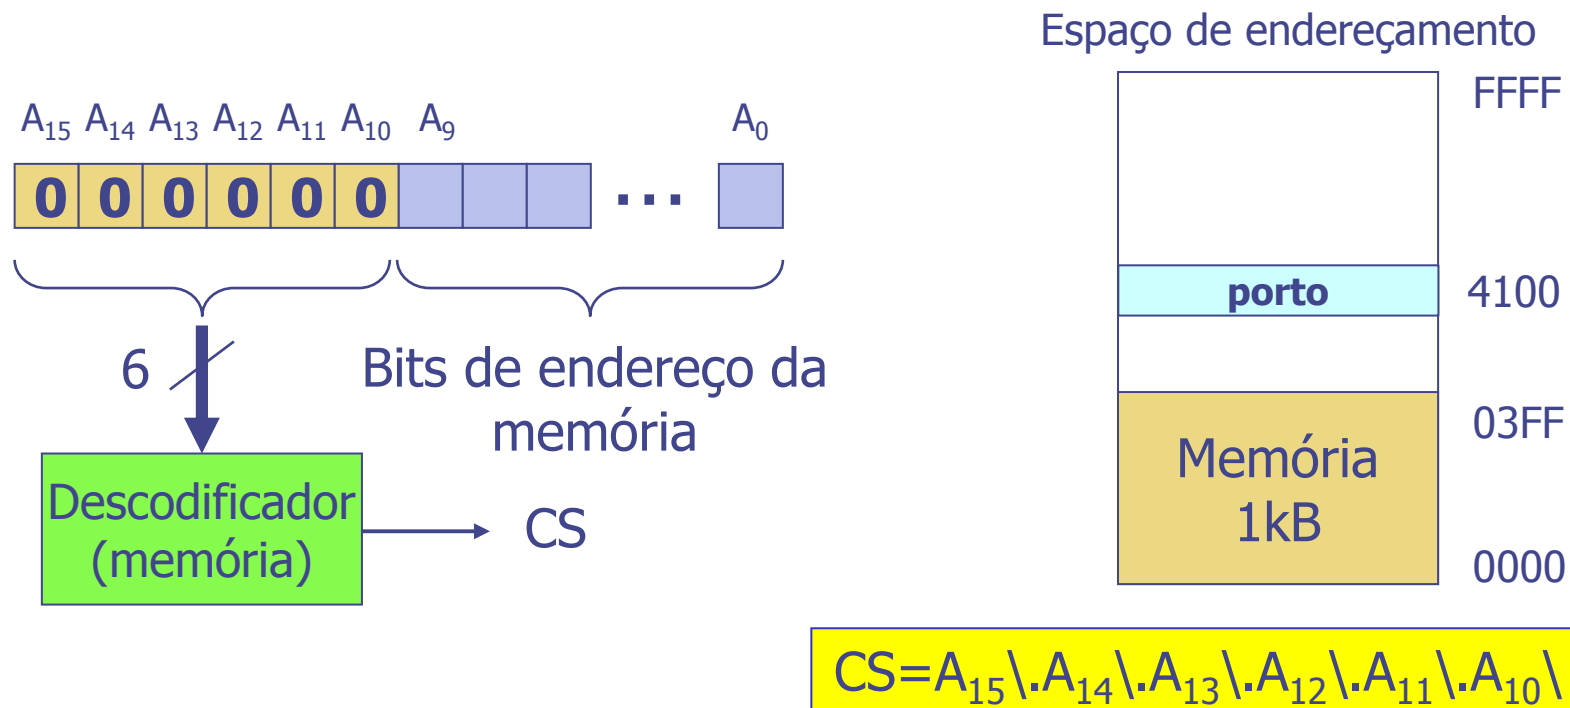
Espaço de endereçamento

$A_{15}$ $A_{14}$ $A_{13}$ $A_{12}$ $A_{11}$ $A_{10}$ $A_9$ $A_0$

| 0 | 0 | 0 | 0 | 0 | 0 | | | | ... | |
|---|---|---|---|---|---|---|---|---|---|---|

6

Bits de endereço da memória

Descodificador (memória)

CS

FFFF

porto

4100

03FF

Memória 1kB

0000

CS=$A_{15}$\.$A_{14}$\.$A_{13}$\.$A_{12}$\.$A_{11}$\.$A_{10}$\